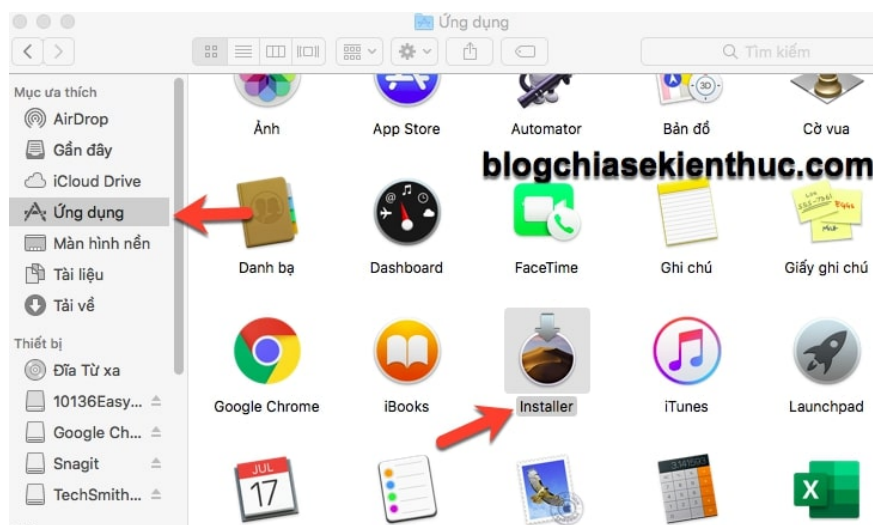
Ứng dụng

Tìm kiếm

Mục ưa thích
AirDrop
Gần đây
iCloud Drive
Ứng dụng
Màn hình nền
Tài liệu
Tải về

Thiết bị
Đĩa Từ xa
10136Easy...
Google Ch...
Snagit
TechSmith...

Ảnh
App Store
Automator
Bản đồ
Cờ vua

blogchiasekienthuc.com

Danh bạ
Dashboard
FaceTime
Ghi chú
Giấy ghi chú

Google Chrome
iBooks
Installer
iTunes
Launchpad

JUL
17